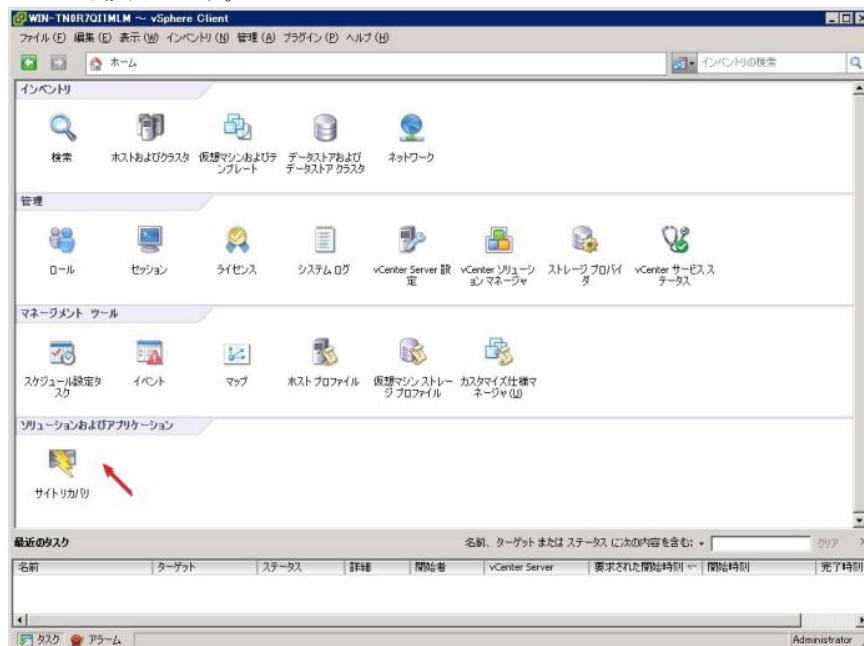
WIN-TN0R7QIIMLM ~ vSphere Client

ファイル (F) 編集 (E) 表示 (W) インベントリ (N) 管理 (A) プラグイン (P) ヘルプ (H)

ホーム

インベントリの検索

インベントリ

検索

ホストおよびクラスタ

仮想マシンおよびテンプレート

データストアおよびデータストア クラスタ

ネットワーク

管理

ロール

セッション

ライセンス

システム ログ

vCenter Server 設定

vCenter ソリューションマネージャ

ストレージ プロバイダ

vCenter サービス ステータス

マネージメント ツール

スケジュール設定タスク

イベント

マップ

ホスト プロファイル

仮想マシン ストレージ プロファイル

カスタマイズ仕様マネージャ (U)

ソリューションおよびアプリケーション

サイトリカバリ

最近のタスク

名前、ターゲットまたは ステータス に次の内容を含む:

クリア

| 名前 | ターゲット | ステータス | 詳細 | 開始者 | vCenter Server | 要求された開始時刻 | 開始時刻 | 完了時刻 |
|---|---|---|---|---|---|---|---|---|

タスク

アラーム

Administrator